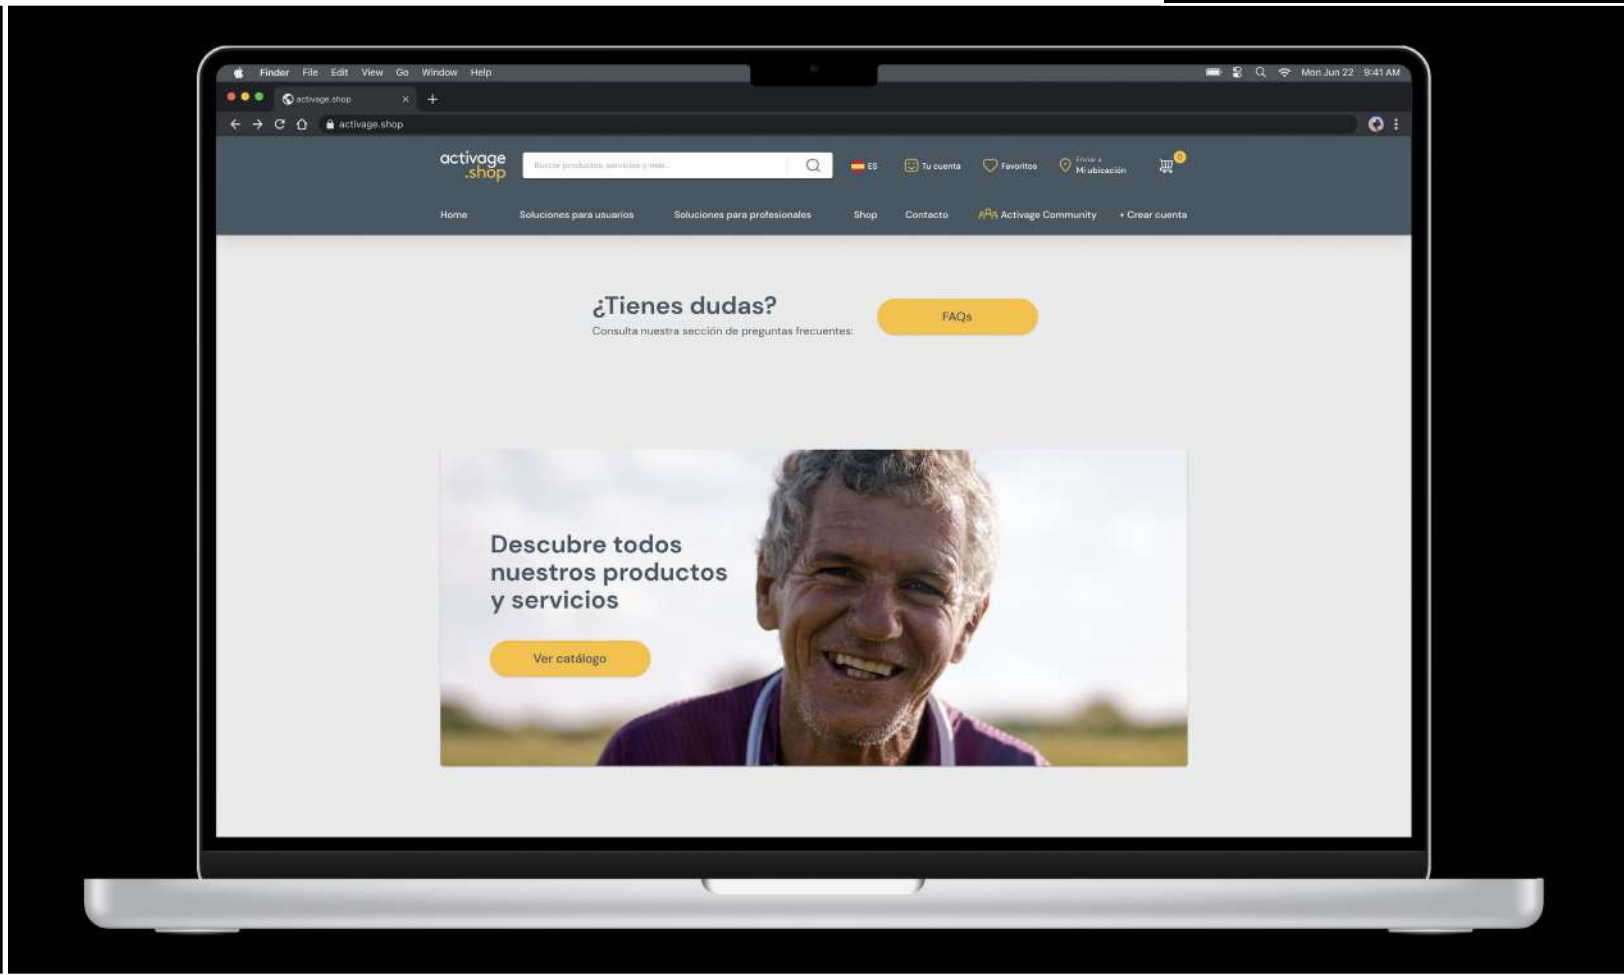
Finder File Edit View Go Window Help

Mon Jun 22 9:41 AM

activage.shop ×

activage.shop

activage .shop

Buscar productos, servicios y más...

ES

Tu cuenta

Favoritos

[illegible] Mi ubicación

0

Home Soluciones para usuarios Soluciones para profesionales Shop Contacto Activage Community + Crear cuenta

¿Tienes dudas?

Consulta nuestra sección de preguntas frecuentes:

FAQs

Descubre todos nuestros productos y servicios

Ver catálogo